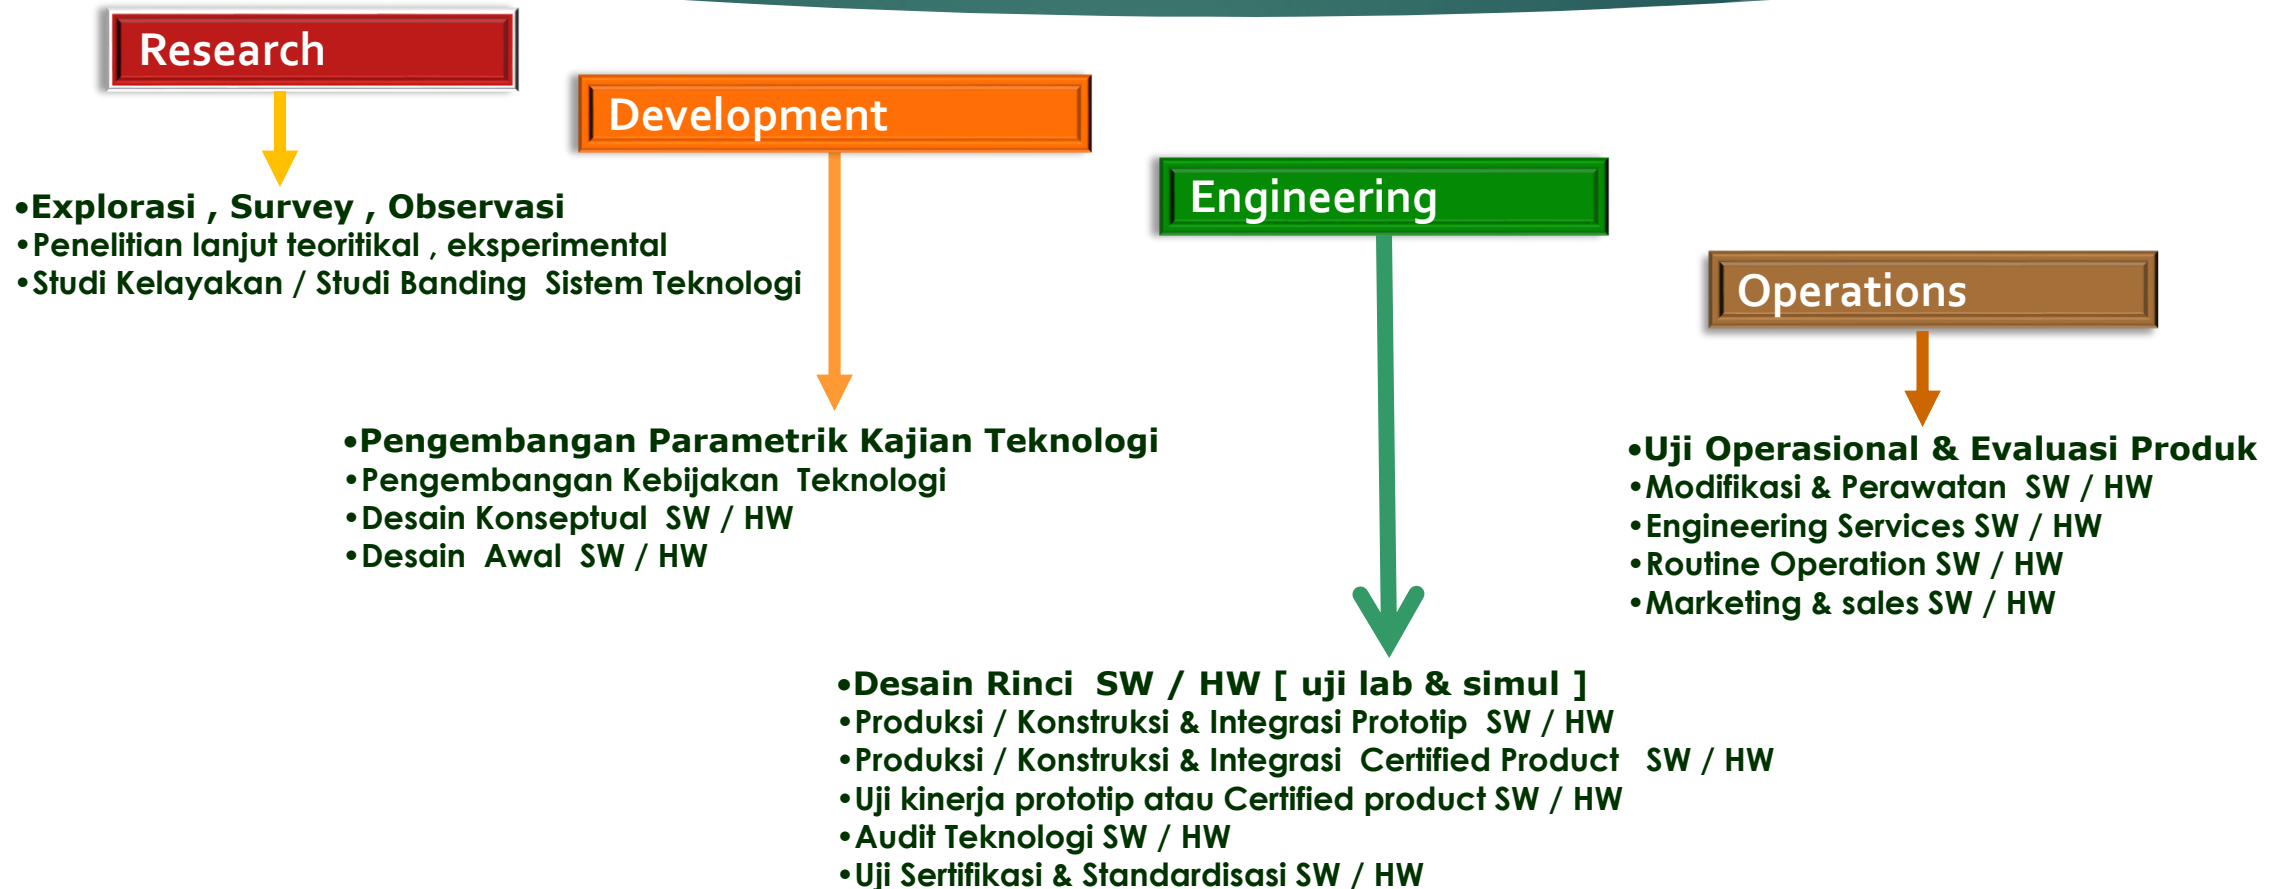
Research

•Explorasi , Survey , Observasi
•Penelitian lanjut teoritikal , eksperimental
•Studi Kelayakan / Studi Banding Sistem Teknologi

Development

•Pengembangan Parametrik Kajian Teknologi
•Pengembangan Kebijakan Teknologi
•Desain Konseptual SW / HW
•Desain Awal SW / HW

Engineering

•Desain Rinci SW / HW [ uji lab & simul ]
•Produksi / Konstruksi & Integrasi Prototip SW / HW
•Produksi / Konstruksi & Integrasi Certified Product SW / HW
•Uji kinerja prototip atau Certified product SW / HW
•Audit Teknologi SW / HW
•Uji Sertifikasi & Standardisasi SW / HW

Operations

•Uji Operasional & Evaluasi Produk
•Modifikasi & Perawatan SW / HW
•Engineering Services SW / HW
•Routine Operation SW / HW
•Marketing & sales SW / HW